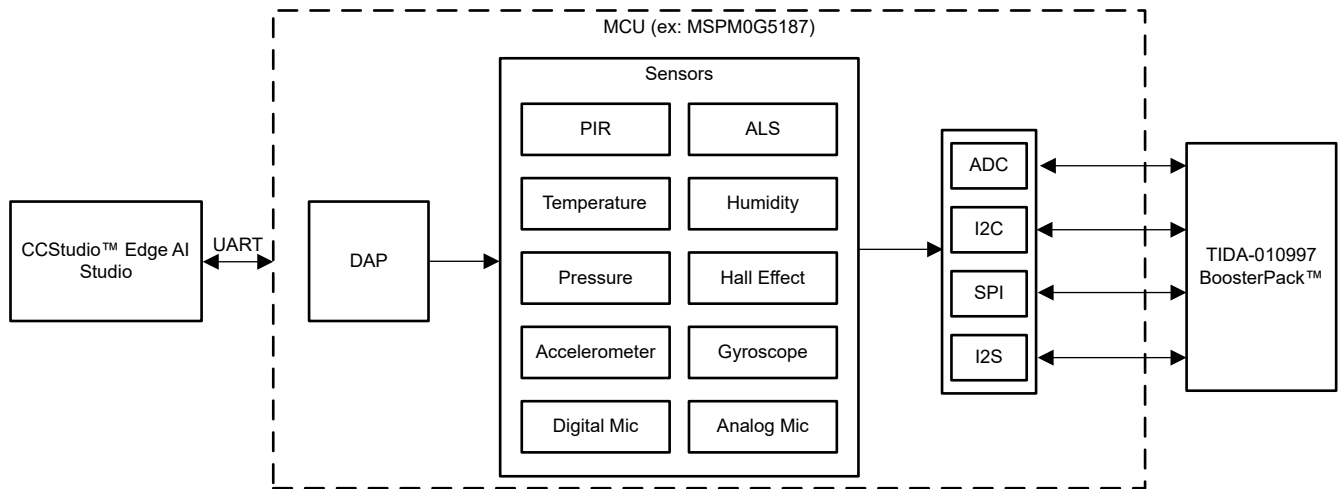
MCU (ex: MSPM0G5187)

CCStudio™ Edge AI Studio

UART

DAP

Sensors

PIR

ALS

Temperature

Humidity

Pressure

Hall Effect

Accelerometer

Gyroscope

Digital Mic

Analog Mic

ADC

I2C

SPI

I2S

TIDA-010997 BoosterPack™